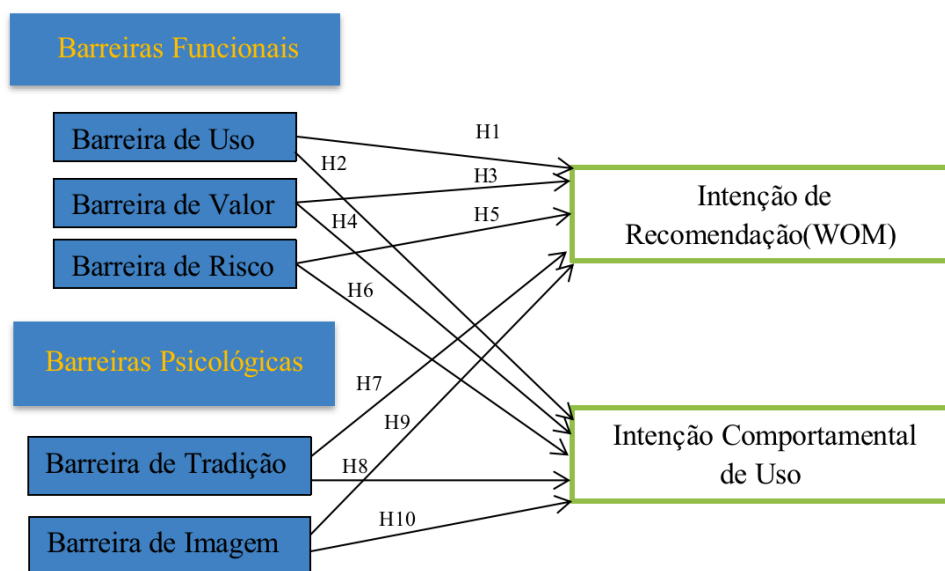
Barreiras Funcionais

Barreira de Uso

Barreira de Valor

Barreira de Risco

H1

H2

H3

H4

H5

H6

Intenção de Recomendação(WOM)

Barreiras Psicológicas

H7

H9

H8

H10

Barreira de Tradição

Barreira de Imagem

Intenção Comportamental de Uso